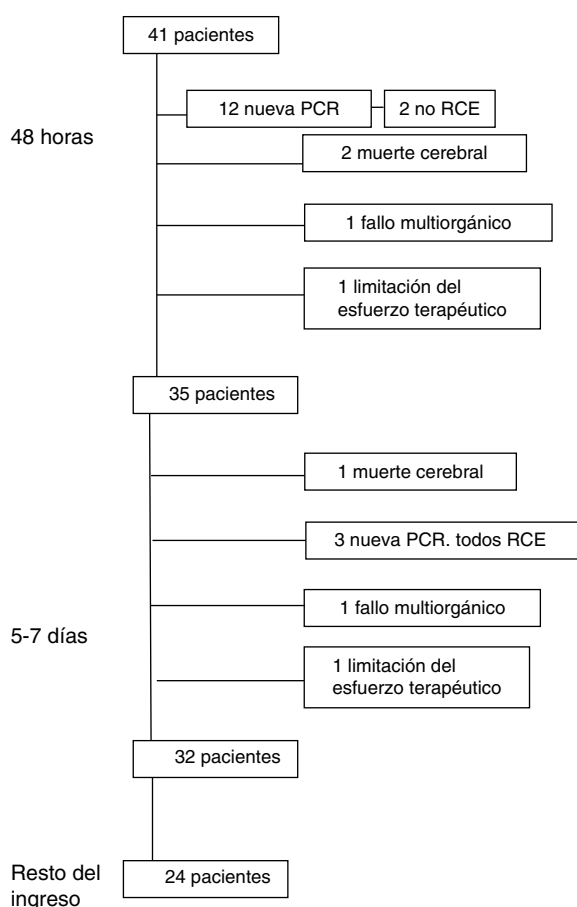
41 pacientes

48 horas

12 nueva PCR

2 no RCE

2 muerte cerebral

1 fallo multiorgánico

1 limitación del esfuerzo terapéutico

35 pacientes

1 muerte cerebral

3 nueva PCR. todos RCE

5-7 días

1 fallo multiorgánico

1 limitación del esfuerzo terapéutico

32 pacientes

Resto del ingreso

24 pacientes